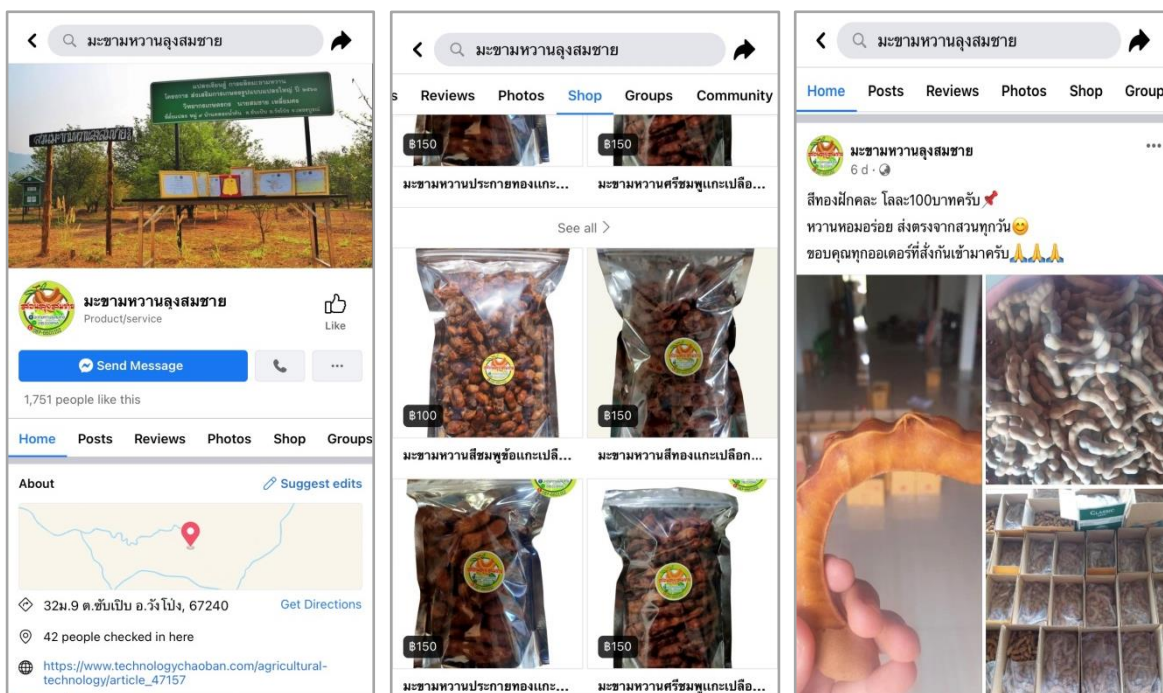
มะขามหวานลุงสมชาย

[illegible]

มะขามหวานลุงสมชาย
Product/service
Like
Send Message
1,751 people like this
Home Posts Reviews Photos Shop Groups
About
Suggest edits
32ม.9 ต.ซับเปิบ อ.วังโป่ง, 67240
Get Directions
42 people checked in here
https://www.technologychaoban.com/agricultural-technology/article_47157

มะขามหวานลุงสมชาย
s Reviews Photos Shop Groups Community
฿150
฿150
มะขามหวานประกายทองแกะ...
มะขามหวานศรีชมพูแกะเปลือ...
See all >
฿100
฿150
มะขามหวานสีชมพูข้อแกะเปลื...
มะขามหวานสีทองแกะเปลือก...
฿150
฿150
มะขามหวานประกายทองแกะ...
มะขามหวานศรีชมพูแกะเปลือ...

มะขามหวานลุงสมชาย
Home Posts Reviews Photos Shop Group
มะขามหวานลุงสมชาย
6 d ·
สีทองฝักคละ โลละ100บาทครับ📌
หวานหอมอร่อย ส่งตรงจากสวนทุกวัน😊
ขอบคุณทุกออเดอร์ที่สั่งกันเข้ามาครับ🙏🙏🙏